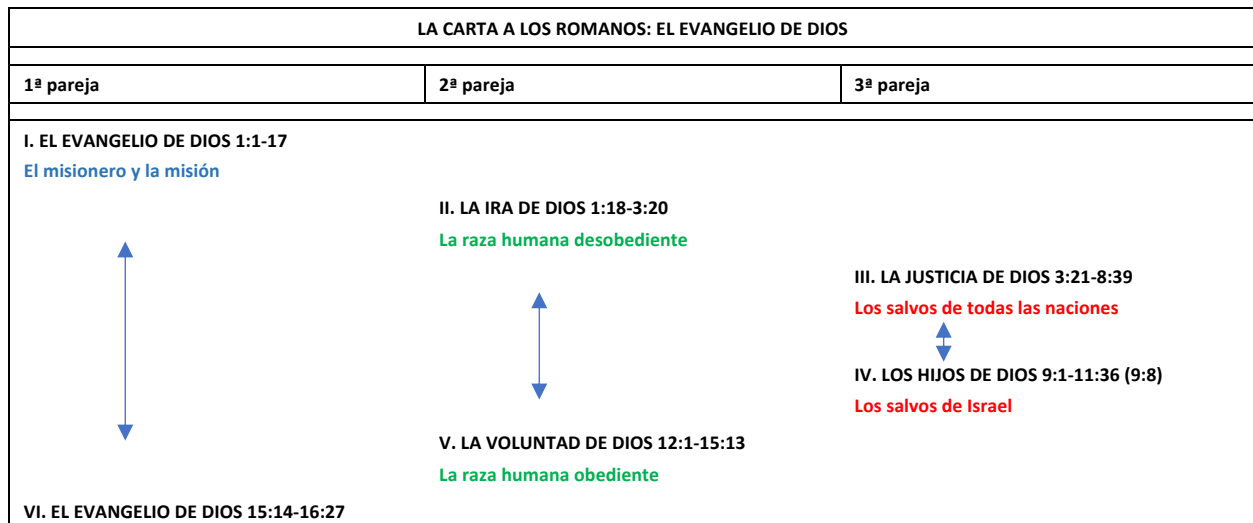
LA CARTA A LOS ROMANOS: EL EVANGELIO DE DIOS

| 1ª pareja | 2ª pareja | 3ª pareja |
|---|---|---|

I. EL EVANGELIO DE DIOS 1:1-17

El misionero y la misión

II. LA IRA DE DIOS 1:18-3:20

La raza humana desobediente

III. LA JUSTICIA DE DIOS 3:21-8:39

Los salvos de todas las naciones

IV. LOS HIJOS DE DIOS 9:1-11:36 (9:8)

Los salvos de Israel

V. LA VOLUNTAD DE DIOS 12:1-15:13

La raza humana obediente

VI. EL EVANGELIO DE DIOS 15:14-16:27